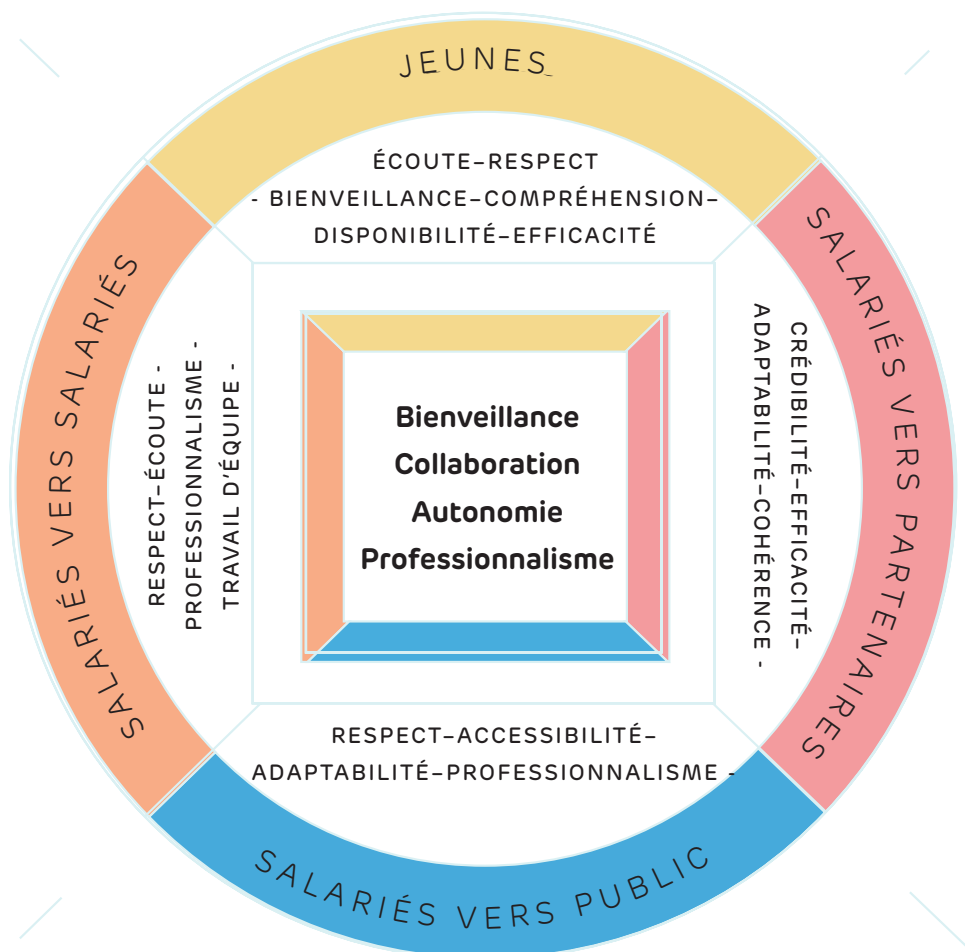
JEUNES

ÉCOUTE–RESPECT - BIENVEILLANCE–COMPRÉHENSION– DISPONIBILITÉ–EFFICACITÉ

SALARIÉS VERS PARTENAIRES

CRÉDIBILITÉ–EFFICACITÉ– ADAPTABILITÉ–COHÉRENCE -

SALARIÉS VERS PUBLIC

RESPECT–ACCESSIBILITÉ– ADAPTABILITÉ–PROFESSIONNALISME -

SALARIÉS VERS SALARIÉS

RESPECT–ÉCOUTE - PROFESSIONNALISME - TRAVAIL D'ÉQUIPE -

Bienveillance
Collaboration
Autonomie
Professionnalisme